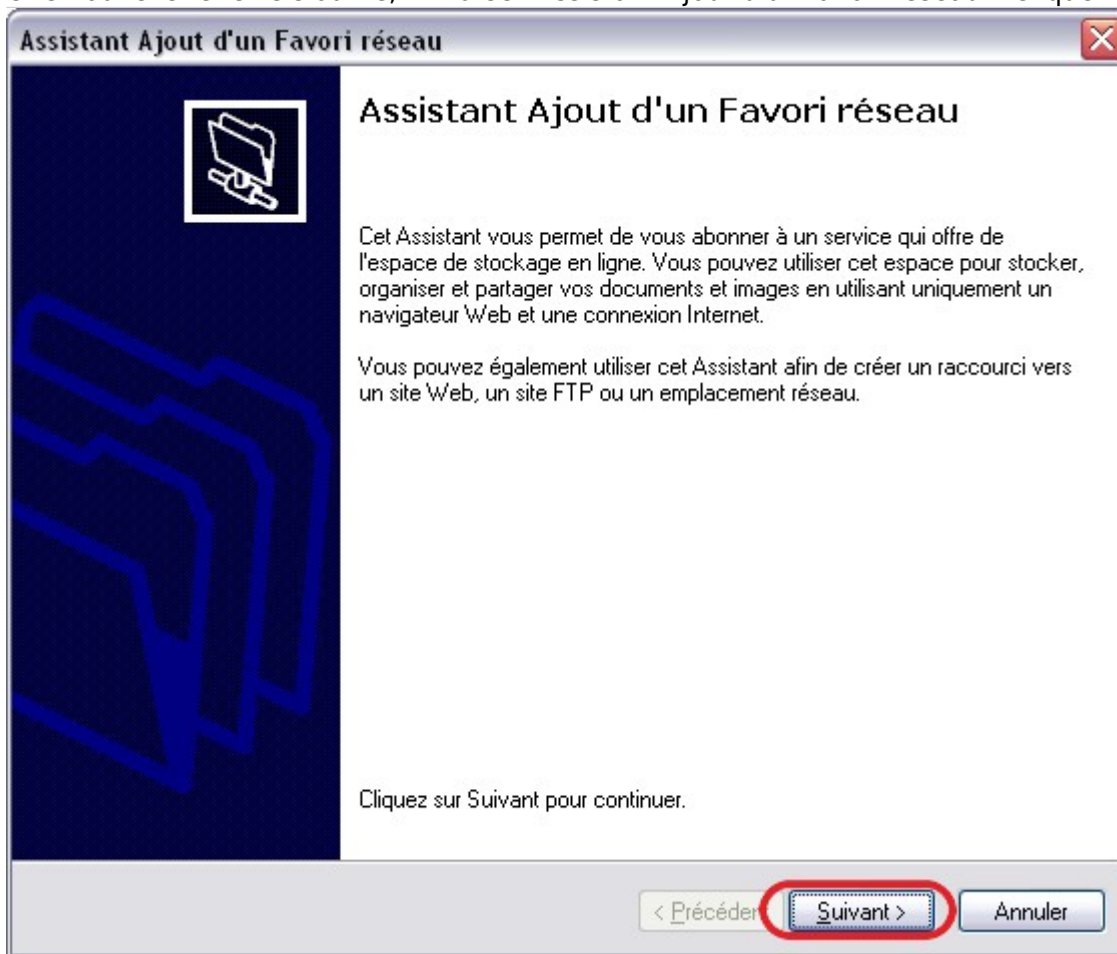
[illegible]

Assistant Ajout d'un Favori réseau

Assistant Ajout d'un Favori réseau

Cet Assistant vous permet de vous abonner à un service qui offre de l'espace de stockage en ligne. Vous pouvez utiliser cet espace pour stocker, organiser et partager vos documents et images en utilisant uniquement un navigateur Web et une connexion Internet.

Vous pouvez également utiliser cet Assistant afin de créer un raccourci vers un site Web, un site FTP ou un emplacement réseau.

Cliquez sur Suivant pour continuer.

< Précéden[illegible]

Suivant >

Annuler